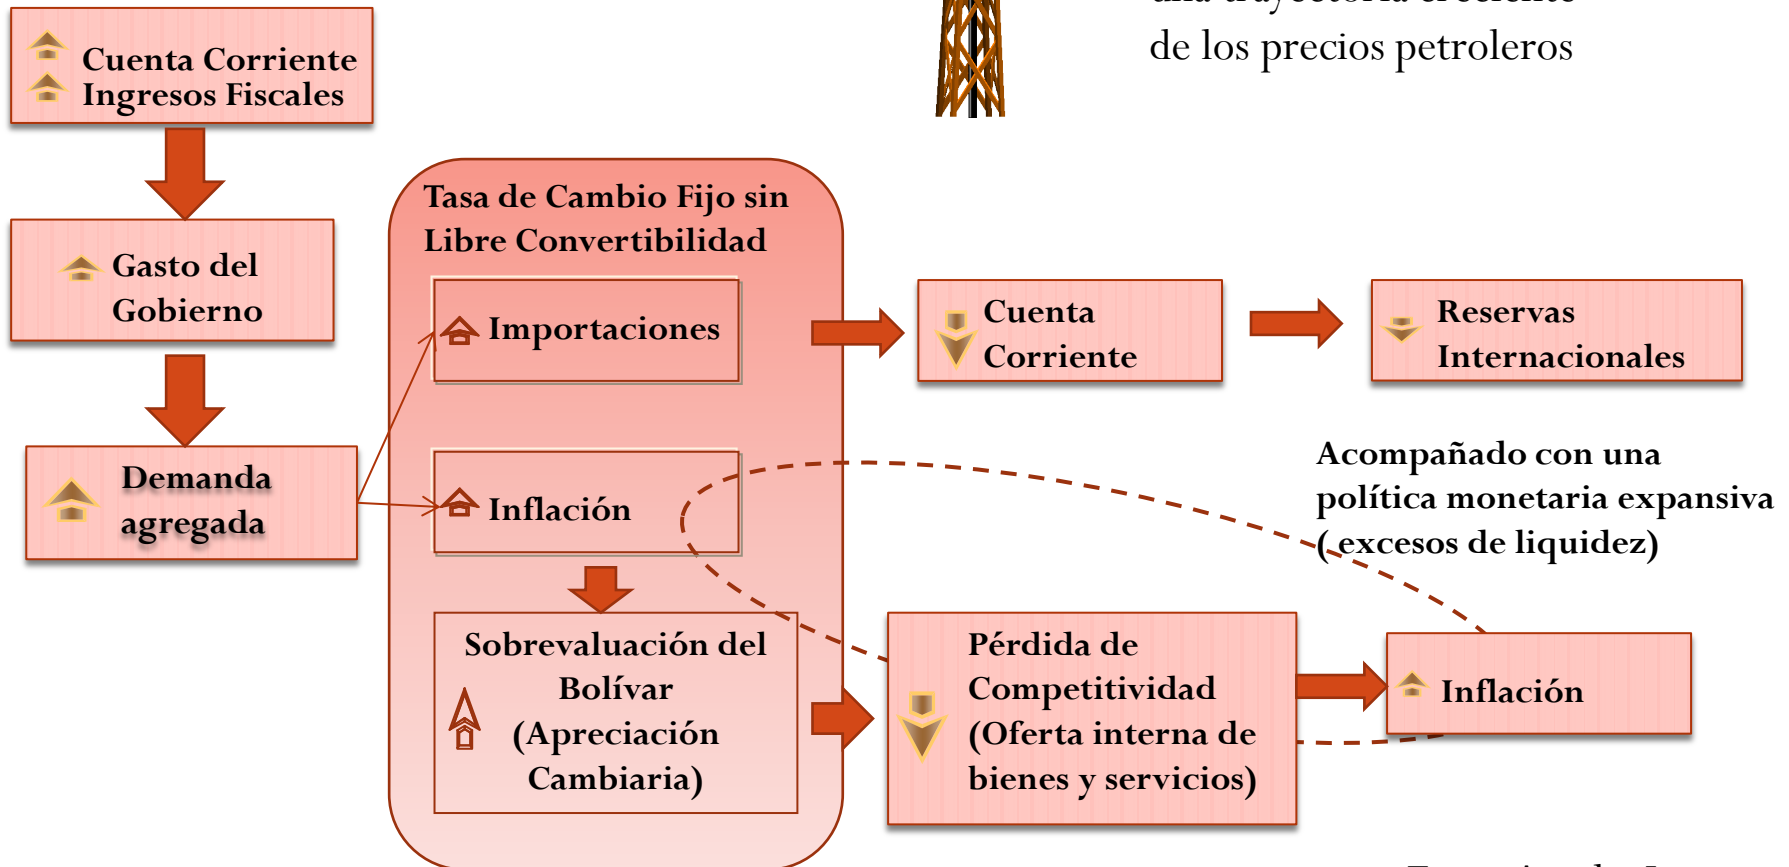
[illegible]
de los precios petroleros

Cuenta Corriente
Ingresos Fiscales

Gasto del Gobierno

Demanda agregada

Tasa de Cambio Fijo sin Libre Convertibilidad

Importaciones

Inflación

Sobrevaluación del Bolívar (Apreciación Cambiaria)

Cuenta Corriente

Reservas Internacionales

Acompañado con una política monetaria expansiva (excesos de liquidez)

Pérdida de Competitividad (Oferta interna de bienes y servicios)

Inflación

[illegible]